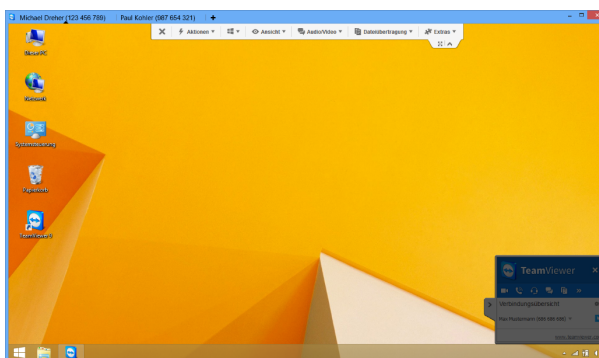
Michael Dreher (123 456 789) | Paul Kohler (987 654 321) | +

Aktionen ▾ | Ansicht ▾ | Audio/Video ▾ | Dateiübertragung ▾ | Extras ▾

Dieser PC

Netzwerk

Systemsteuerung

Papierkorb

TeamViewer 9

TeamViewer

Verbindungsübersicht

Max Mustermann (000 000 000)

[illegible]